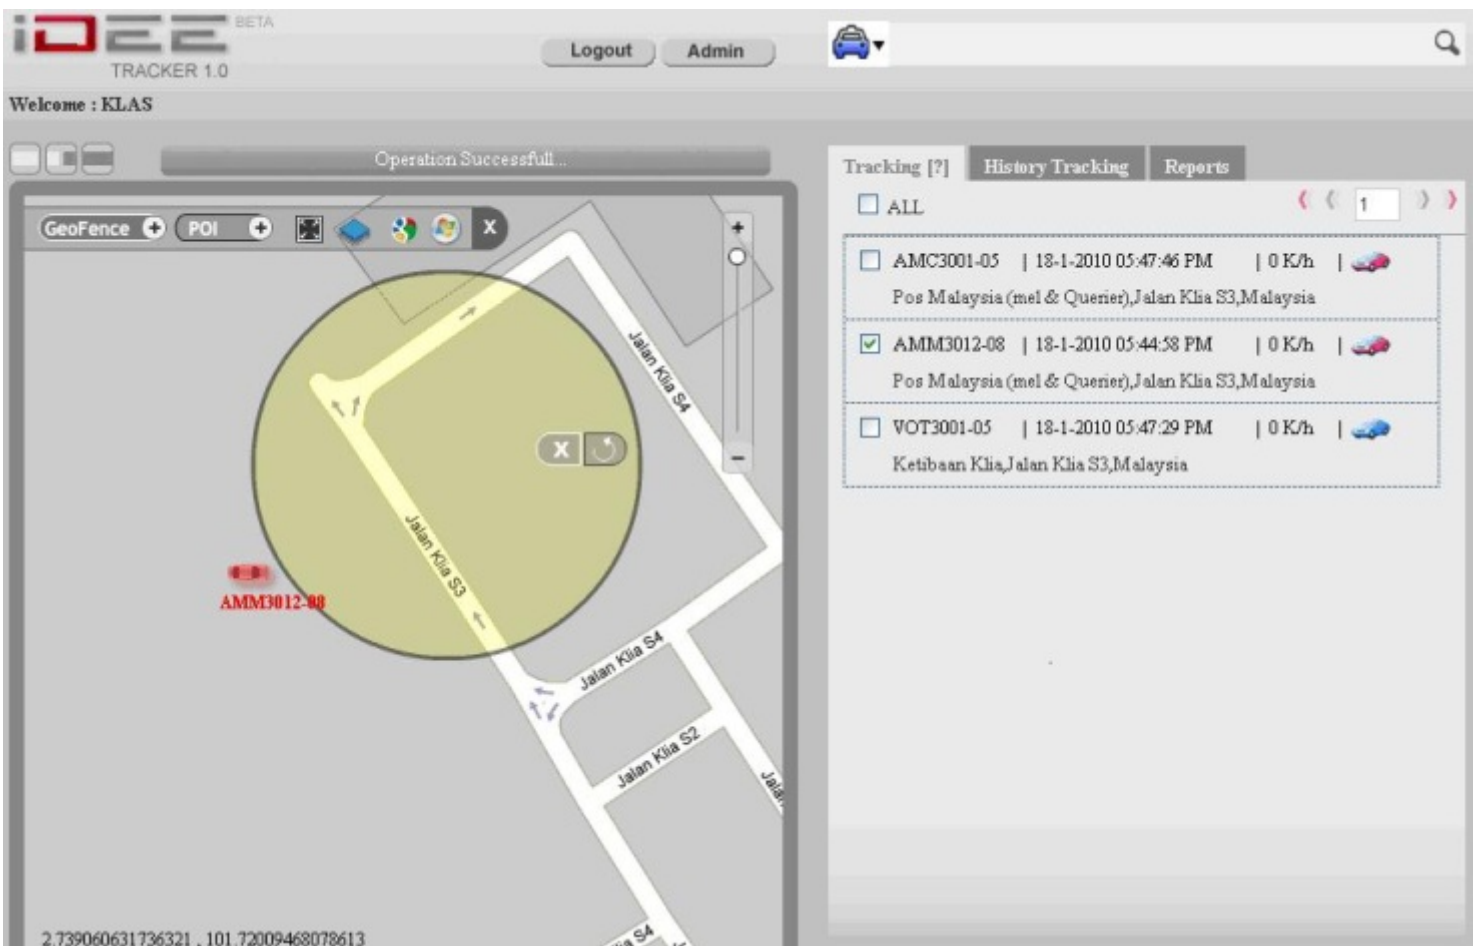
iDEE BETA
TRACKER 1.0

Logout Admin

Welcome : KLAS

Operation Successfull...

GeoFence POI X

Jalan Klia S4
Jalan Klia S3
Jalan Klia S4
Jalan Klia S2
Jala
ia S4

X

AMM3012-08

2.739060631736321 , 101.72009468078613

Tracking [?] History Tracking Reports

ALL 1

AMC3001-05 | 18-1-2010 05:47:46 PM | 0 K/h |
Pos Malaysia (mel & Querier),Jalan Klia S3,Malaysia

AMM3012-08 | 18-1-2010 05:44:58 PM | 0 K/h |
Pos Malaysia (mel & Querier),Jalan Klia S3,Malaysia

VOT3001-05 | 18-1-2010 05:47:29 PM | 0 K/h |
Ketibaan Klia,Jalan Klia S3,Malaysia